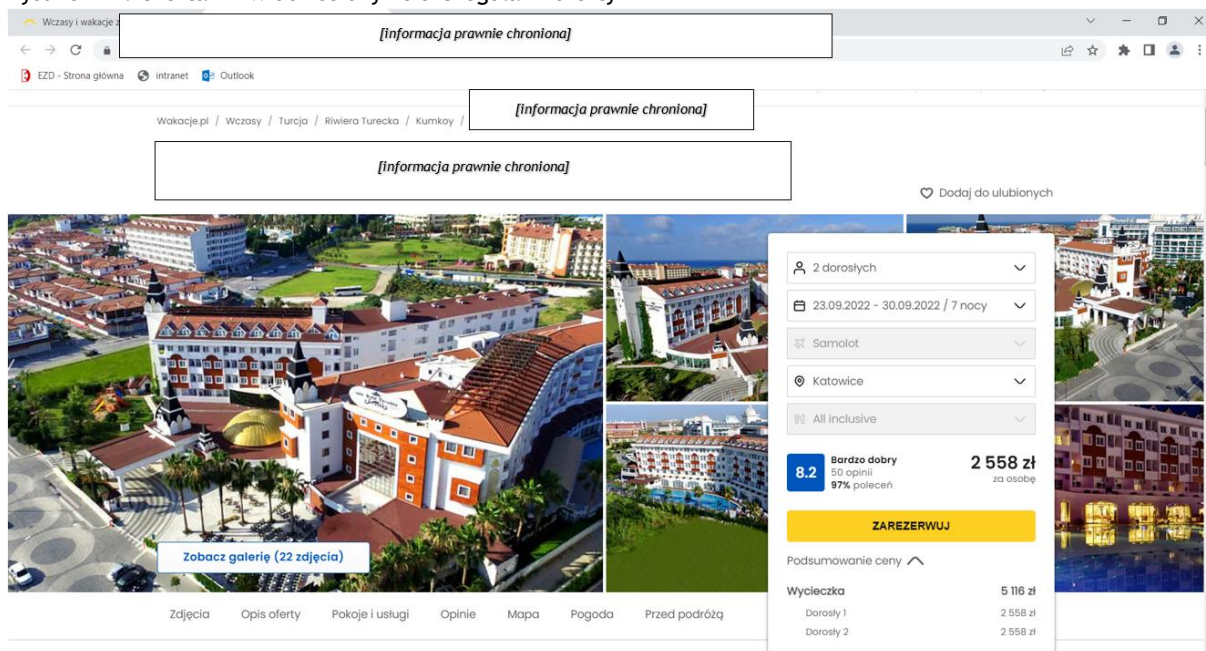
Wczasy i wakacje z

[informacja prawnie chroniona]

EZD - Strona główna intranet Outlook

Wakacje.pl / Wczasy / Turcja / Riwiera Turecka / Kumkoy /

[informacja prawnie chroniona]

[informacja prawnie chroniona]

Dodaj do ulubionych

2 dorosłych

23.09.2022 - 30.09.2022 / 7 nocy

Samolot

Katowice

All inclusive

8.2 Bardzo dobry 50 opinii 97% poleceń

2 558 zł za osobę

ZAREZERWUJ

Podsumowanie ceny

| Wycieczka | 5 116 zł |
|---|---|
| Dorosły 1 | 2 558 zł |
| Dorosły 2 | 2 558 zł |

Zobacz galerię (22 zdjęcia)

Zdjęcia Opis oferty Pokoje i usługi Opinie Mapa Pogoda Przed podróżą